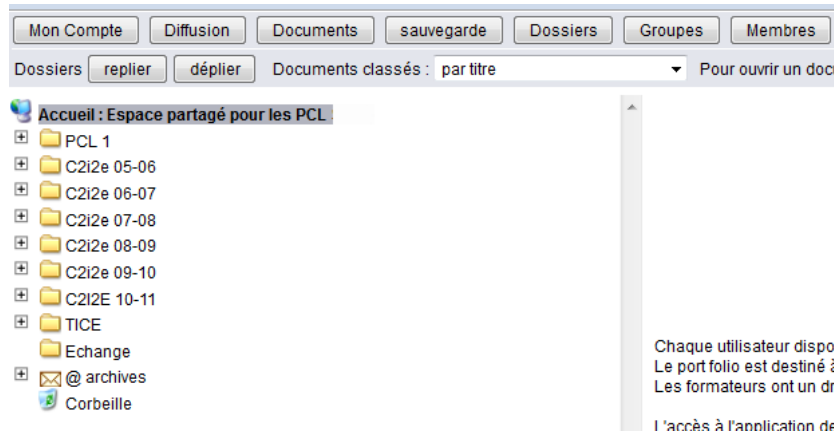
Mon Compte | Diffusion | Documents | sauvegarde | Dossiers | Groupes | Membres

Dossiers replier déplier Documents classés : par titre Pour ouvrir un docu

Accueil : Espace partagé pour les PCL
PCL 1
C2i2e 05-06
C2i2e 06-07
C2i2e 07-08
C2i2e 08-09
C2i2e 09-10
C2I2E 10-11
TICE
Echange
@ archives
Corbeille

Chaque utilisateur dispo
Le port folio est destiné à
Les formateurs ont un dr

L'accès à l'application de